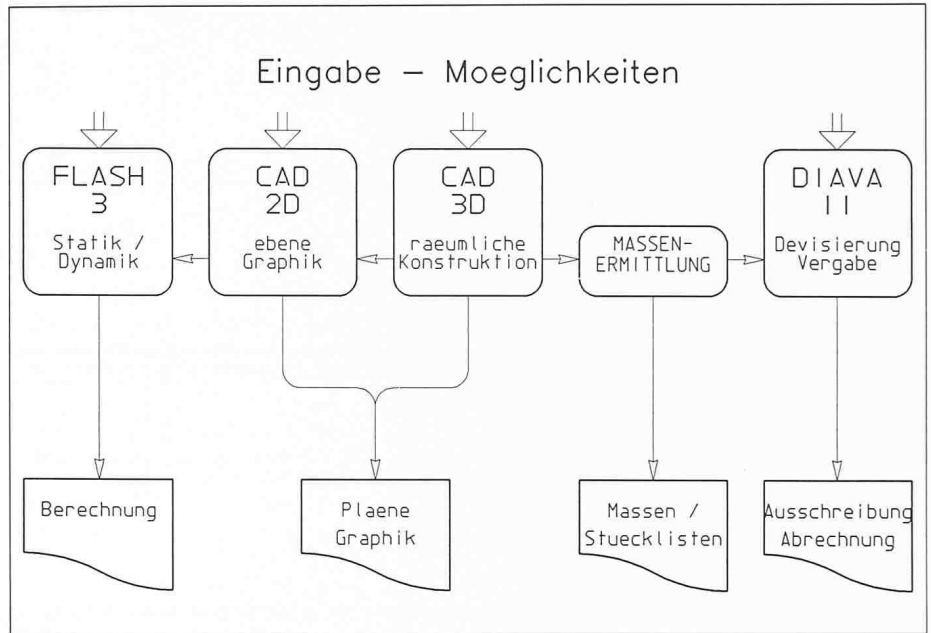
Eingabe – Moeglichkeiten

FLASH
3
Statik /
Dynamik

CAD
2D
ebene
Graphik

CAD
3D
raeumliche
Konstruktion

MASSEN-
ERMITTLUNG

DIAVA
II
Devisierung
Vergabe

Berechnung

Plaene
Graphik

Massen /
Stuecklisten

Ausschreibung
Abrechnung